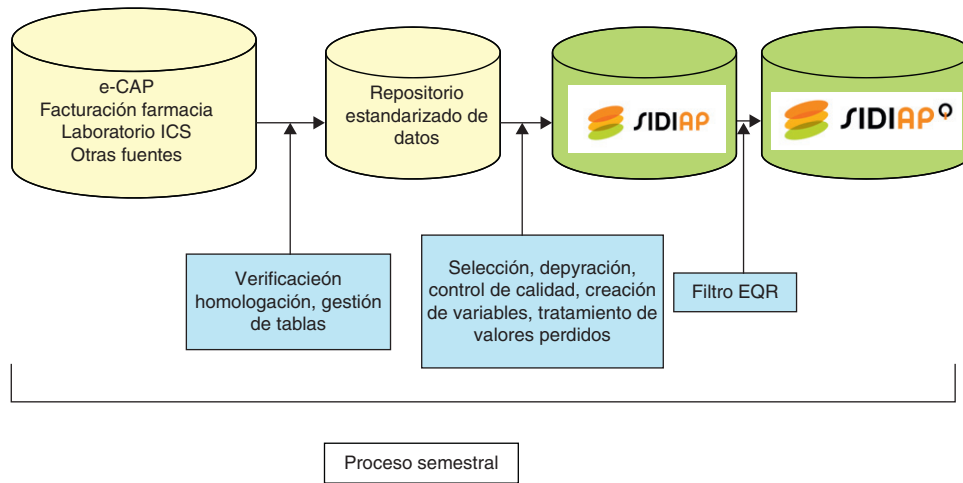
e-CAP
Facturación farmacia
Laboratorio ICS
Otras fuentes

Repositorio estandarizado de datos

SIDIAP

SIDIAP

Verificacieón homologación, gestión de tablas

Selección, depyración, control de calidad, creación de variables, tratamiento de valores perdidos

Filtro EQR

Proceso semestral